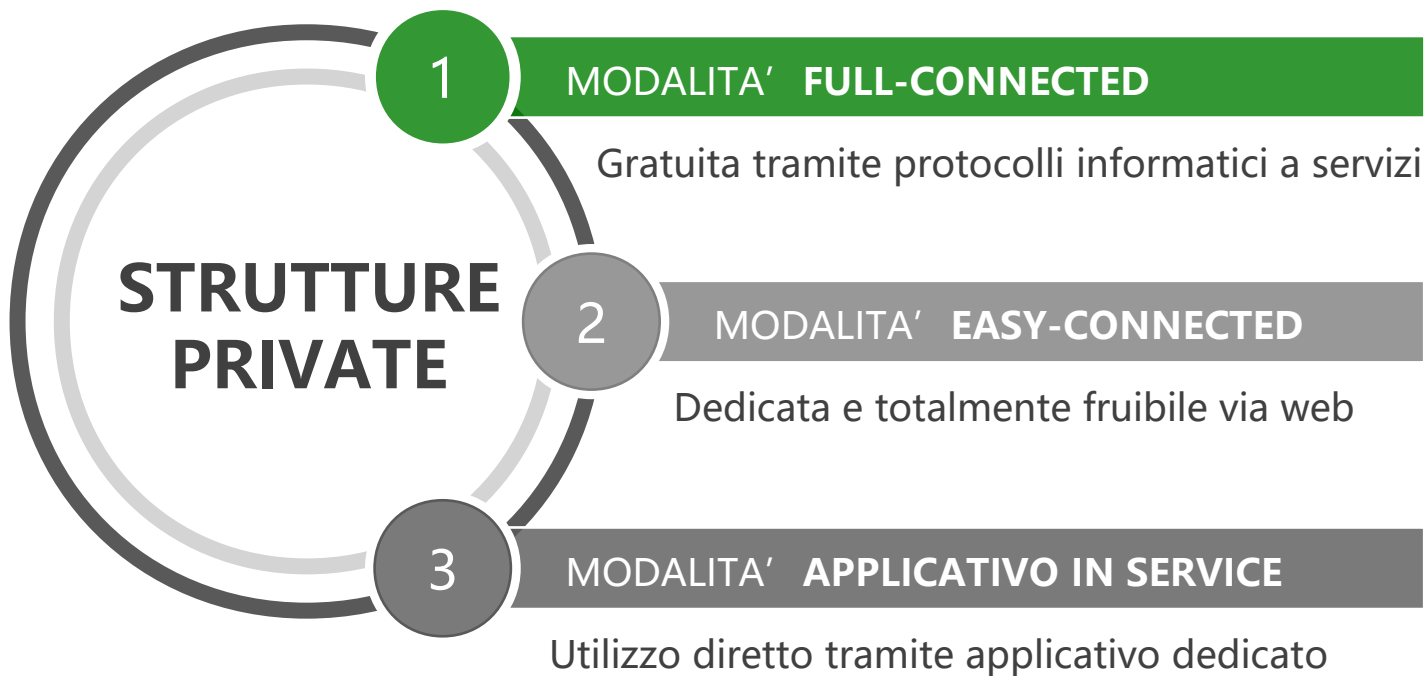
STRUTTURE PRIVATE

1 MODALITA’ FULL-CONNECTED

Gratuita tramite protocolli informatici a servizi

2 MODALITA’ EASY-CONNECTED

Dedicata e totalmente fruibile via web

3 MODALITA’ APPLICATIVO IN SERVICE

Utilizzo diretto tramite applicativo dedicato